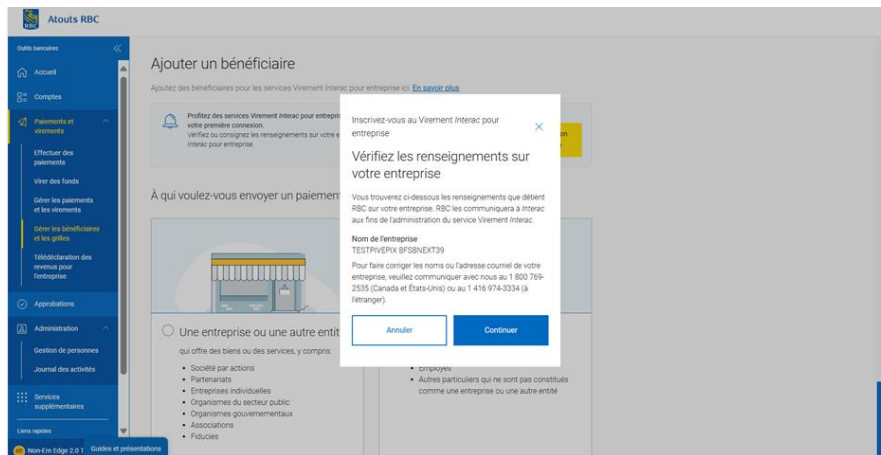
RBC Atouts RBC

Outils bancaires

Accueil

Comptes

Paiements et virements

Effectuer des paiements

Virer des fonds

Gérer les paiements et les virements

Gérer les bénéficiaires et les grilles

Télédéclaration des revenus pour l'entreprise

Approbations

Administration

Gestion de personnes

Journal des activités

Services supplémentaires

Liens rapides

Non-Em Edge 2.0 1

Guides et présentations

Ajouter un bénéficiaire

Ajoutez des bénéficiaires pour les services Virement Interac pour entreprise ici. En savoir plus

Profitez des services Virement Interac pour entrep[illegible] votre première connexion. Vérifiez ou consignez les renseignements sur votre e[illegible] Interac pour entreprise.

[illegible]on

À qui voulez-vous envoyer un paiement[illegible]

Une entreprise ou une autre entit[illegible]

qui offre des biens ou des services, y compris:

• Société par actions
• Partenariats
• Entreprises individuelles
• Organismes du secteur public
• Organismes gouvernementaux
• Associations
• Fiducies

• Employés
• Autres particuliers qui ne sont pas constitués comme une entreprise ou une autre entité

Inscrivez-vous au Virement Interac pour entreprise

Vérifiez les renseignements sur votre entreprise

Vous trouverez ci-dessous les renseignements que détient RBC sur votre entreprise. RBC les communiquera à Interac aux fins de l'administration du service Virement Interac.

Nom de l'entreprise
TESTPIVEPIX BFS8NEXT39

Pour faire corriger les noms ou l'adresse courriel de votre entreprise, veuillez communiquer avec nous au 1 800 769-2535 (Canada et États-Unis) ou au 1 416 974-3334 (à l'étranger).

Annuler

Continuer